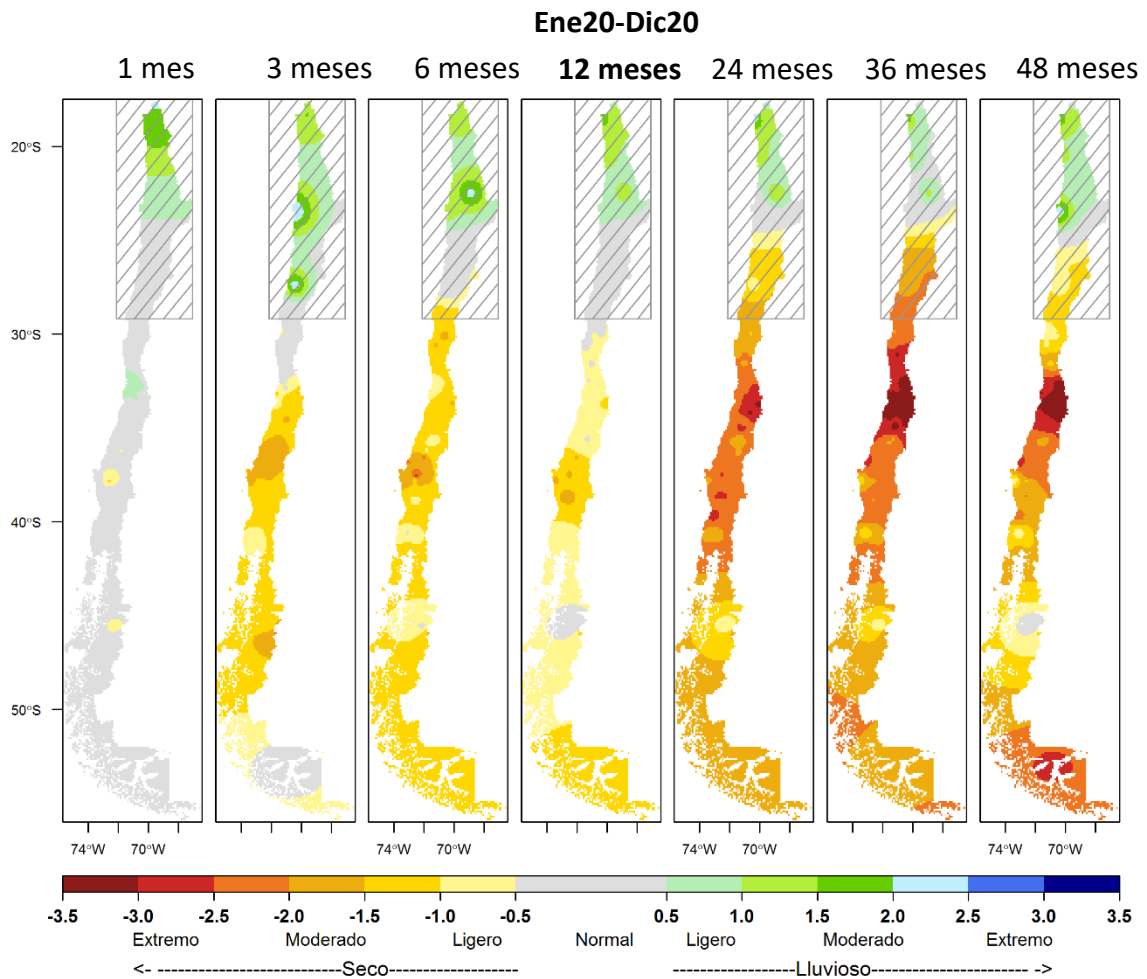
Ene20-Dic20

1 mes 3 meses 6 meses **12 meses** 24 meses 36 meses 48 meses

20°S
30°S
40°S
50°S

74°W 70°W
74°W 70°W
74°W 70°W
74°W 70°W

-3.5 -3.0 -2.5 -2.0 -1.5 -1.0 -0.5 0.5 1.0 1.5 2.0 2.5 3.0 3.5

Extremo Moderado Ligero Normal Ligero Moderado Extremo

<- ----------------------------Seco-------------------- ------------------Lluvioso-------------------------- ->